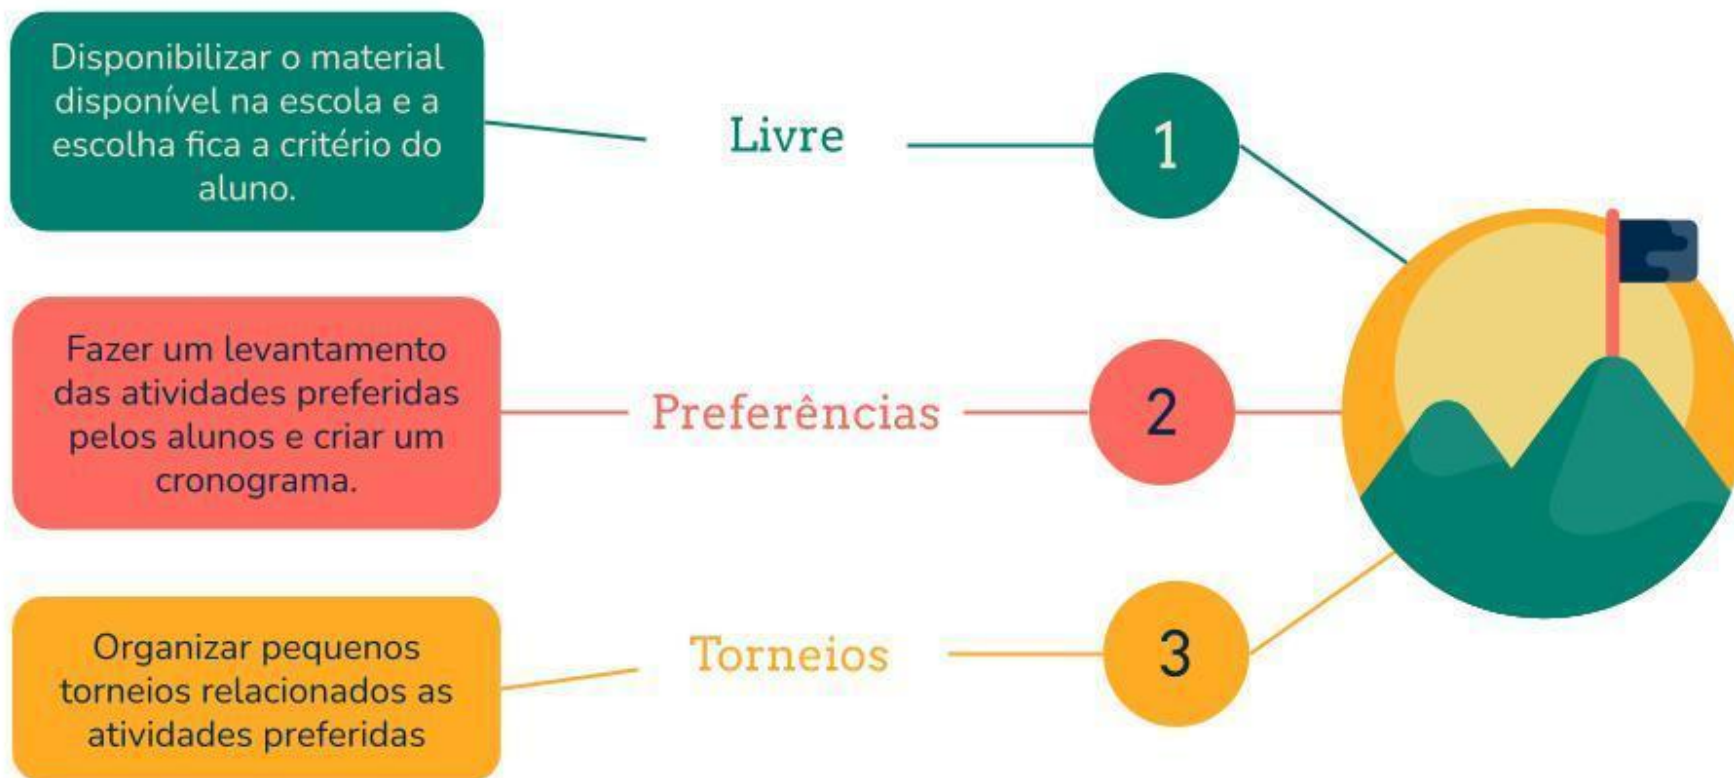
Disponibilizar o material disponível na escola e a escolha fica a critério do aluno.

Livre

1

Fazer um levantamento das atividades preferidas pelos alunos e criar um cronograma.

Preferências

2

Organizar pequenos torneios relacionados as atividades preferidas

Torneios

3